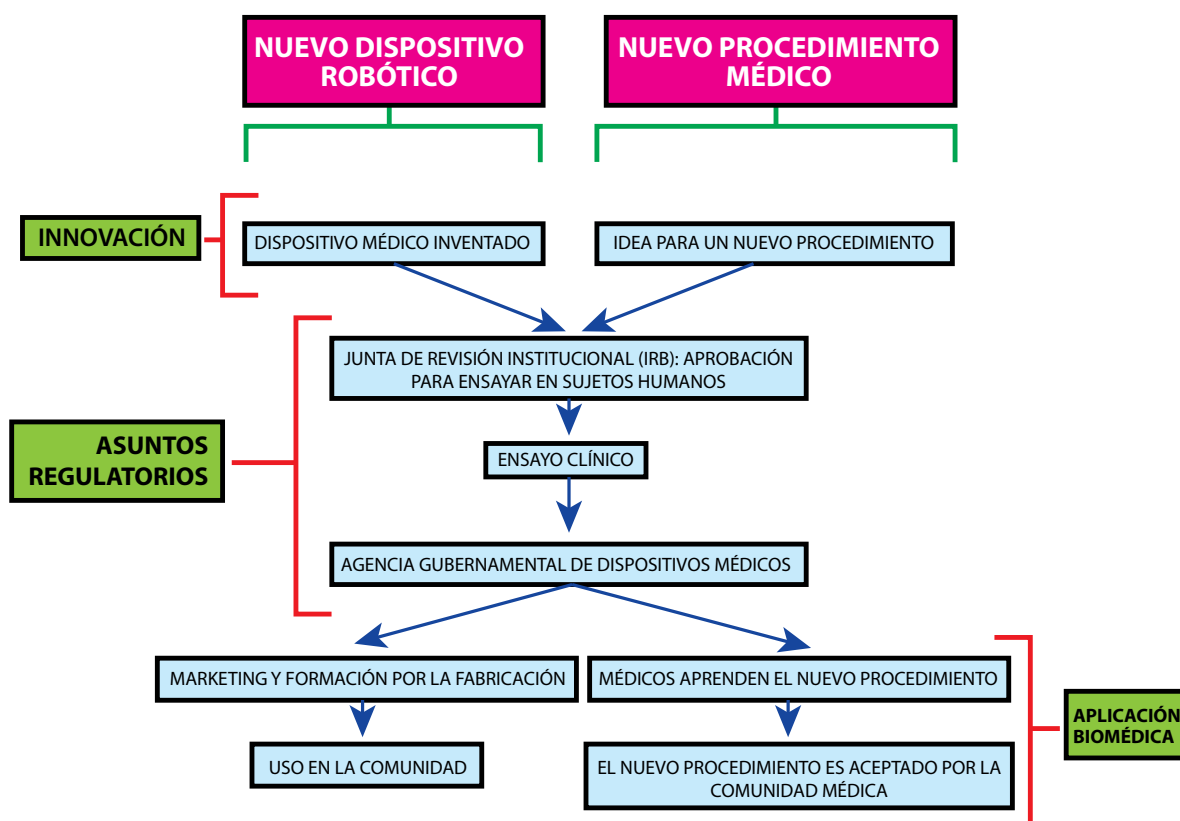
NUEVO DISPOSITIVO ROBÓTICO

NUEVO PROCEDIMIENTO MÉDICO

INNOVACIÓN

DISPOSITIVO MÉDICO INVENTADO

IDEA PARA UN NUEVO PROCEDIMIENTO

ASUNTOS REGULATORIOS

JUNTA DE REVISIÓN INSTITUCIONAL (IRB): APROBACIÓN PARA ENSAYAR EN SUJETOS HUMANOS

ENSAYO CLÍNICO

AGENCIA GUBERNAMENTAL DE DISPOSITIVOS MÉDICOS

MARKETING Y FORMACIÓN POR LA FABRICACIÓN

MÉDICOS APRENDEN EL NUEVO PROCEDIMIENTO

APLICACIÓN BIOMÉDICA

USO EN LA COMUNIDAD

EL NUEVO PROCEDIMIENTO ES ACEPTADO POR LA COMUNIDAD MÉDICA